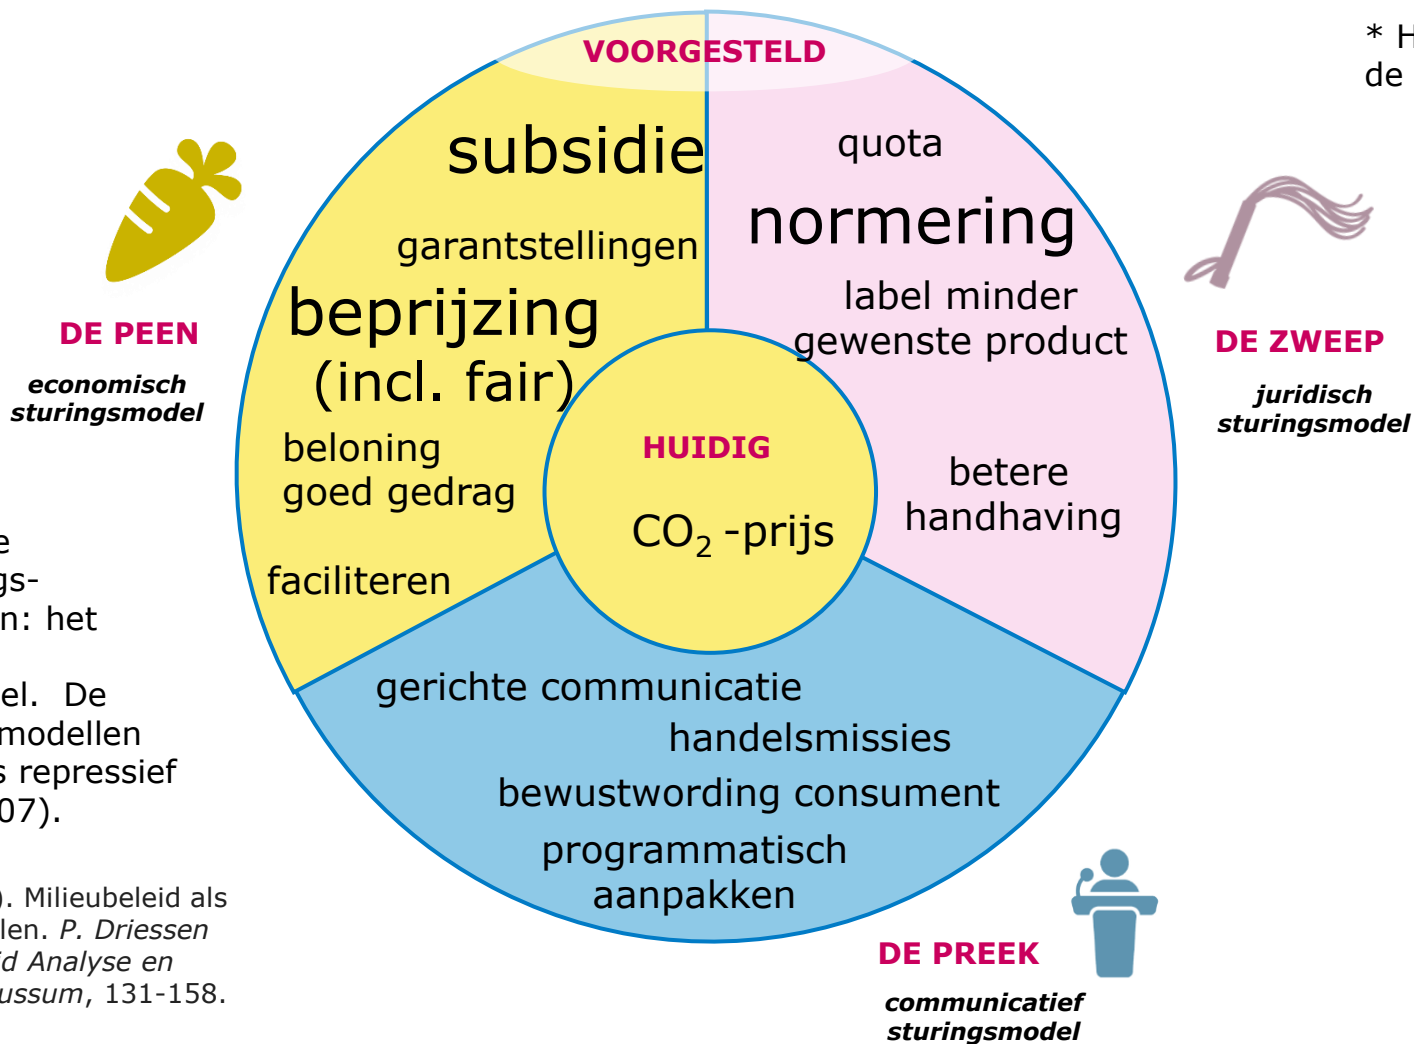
* H
de

VOORGESTELD

subsidie

garantstellingen

beprijzing
(incl. fair)

beloning
goed gedrag

faciliteren

quota

normering

label minder
gewenste product

betere
handhaving

HUIDIG

$CO_2$ -prijs

gerichte communicatie

handelsmissies

bewustwording consument

programmatisch
aanpakken

DE PEEN

*economisch sturingsmodel*

DE ZWEEP

*juridisch sturingsmodel*

DE PREEK

*communicatief sturingsmodel*

e
gs-
n: het

el. De
modellen
s repressief
07).

). Milieubeleid als
len. *P. Driessen*
*id Analyse en*
*ussum*, 131-158.